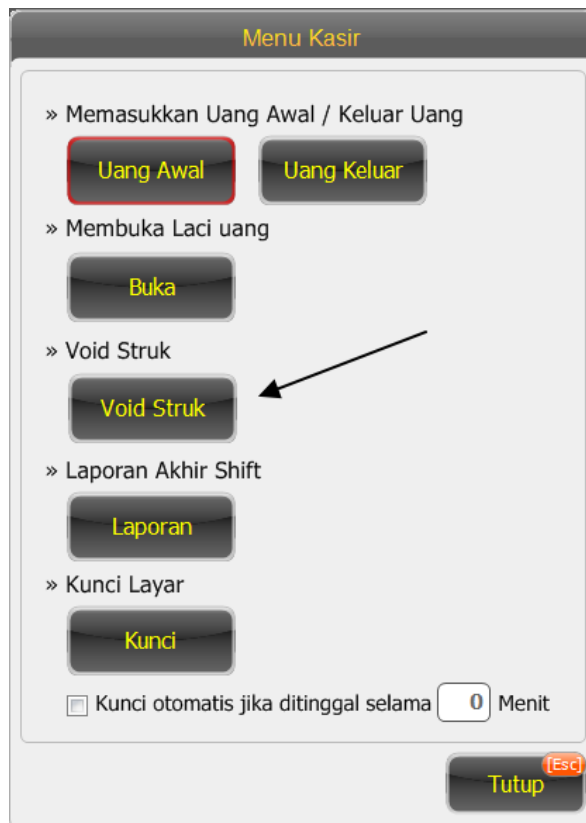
Menu Kasir

» Memasukkan Uang Awal / Keluar Uang

Uang Awal

Uang Keluar

» Membuka Laci uang

Buka

» Void Struk

Void Struk

» Laporan Akhir Shift

Laporan

» Kunci Layar

Kunci

Kunci otomatis jika ditinggal selama 0 Menit

[Esc]

Tutup